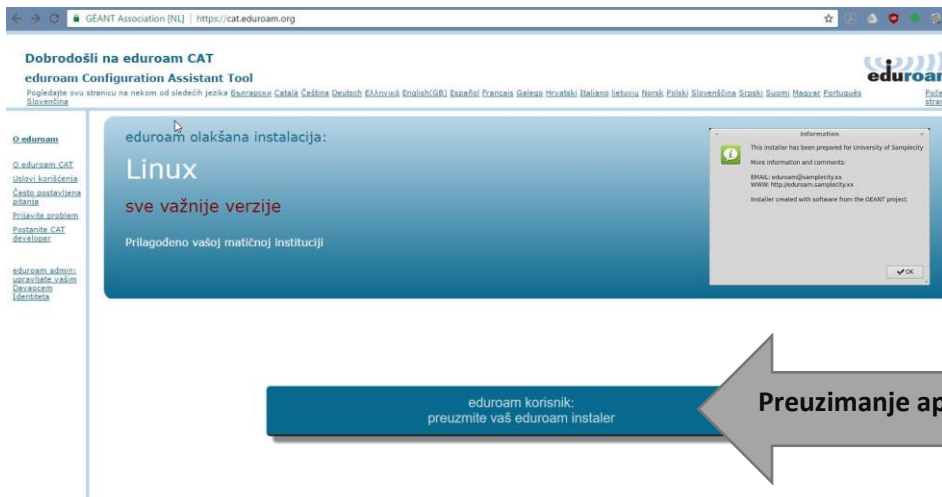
GÉANT Association [NL] | https://cat.eduroam.org

Dobrodošli na eduroam CAT

eduroam Configuration Assistant Tool

Pogledajte ovu stranicu na nekom od sledećih jezika Български Català Čeština Deutsch Ελληνικά English(GB) Español Français Galego Hrvatski Italiano lietuvių Norsk Polski Slovenščina Srpski Suomi Magyar Português Slovenčina

eduroam

Poče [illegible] stran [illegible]

O eduroam

O eduroam CAT
Uslovi korišćenja
Često postavljena pitanja
Prijavite problem
Postanite CAT developer

eduroam admin: upravljate vašim Davaocem Identiteta

eduroam olakšana instalacija:

Linux

sve važnije verzije

Prilagođeno vašoj matičnoj instituciji

Information

This installer has been prepared for University of Samplecity

More information and comments:

EMAIL: eduroam@samplecity.xx
WWW: http://eduroam.samplecity.xx

Installer created with software from the GEANT project.

OK

eduroam korisnik:
preuzmite vaš eduroam instaler

Preuzimanje ap